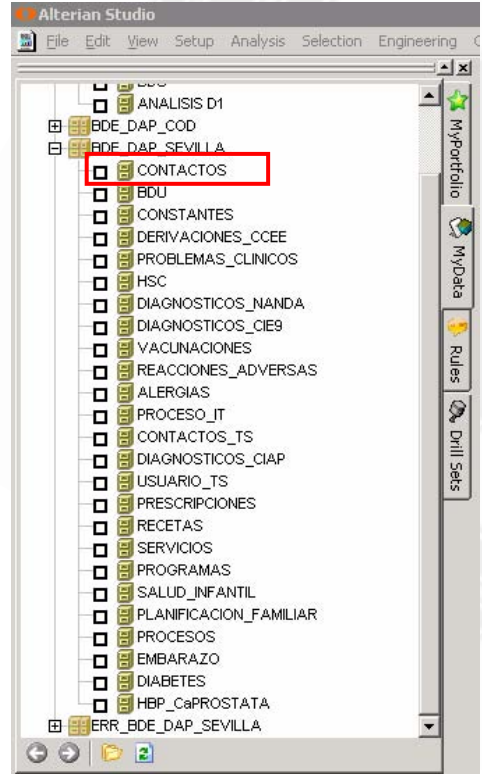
Alterian Studio

File Edit View Setup Analysis Selection Engineering

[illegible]
ANALISIS D1
BDE_DAP_COD
BDE_DAP_SEVILLA
CONTACTOS
BDU
CONSTANTES
DERIVACIONES_CCEE
PROBLEMAS_CLINICOS
HSC
DIAGNOSTICOS_NANDA
DIAGNOSTICOS_CIE9
VACUNACIONES
REACCIONES_ADVERSAS
ALERGIAS
PROCESO_IT
CONTACTOS_TS
DIAGNOSTICOS_CIAP
USUARIO_TS
PRESCRIPCIONES
RECETAS
SERVICIOS
PROGRAMAS
SALUD_INFANTIL
PLANIFICACION_FAMILIAR
PROCESOS
EMBARAZO
DIABETES
HBP_CaPROSTATA
ERR_BDE_DAP_SEVILLA

MyPortfolio
MyData
Rules
Drill Sets